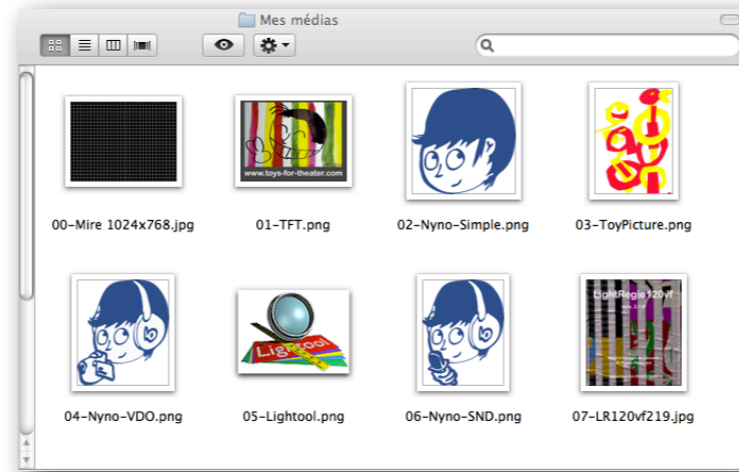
Mes médias

00-Mire 1024x768.jpg

www.toys-for-theater.com

01-TFT.png

02-Nyno-Simple.png

03-ToyPicture.png

04-Nyno-VDO.png

Lightool

05-Lightool.png

06-Nyno-SND.png

LightRegie120vf

07-LR120vf219.jpg